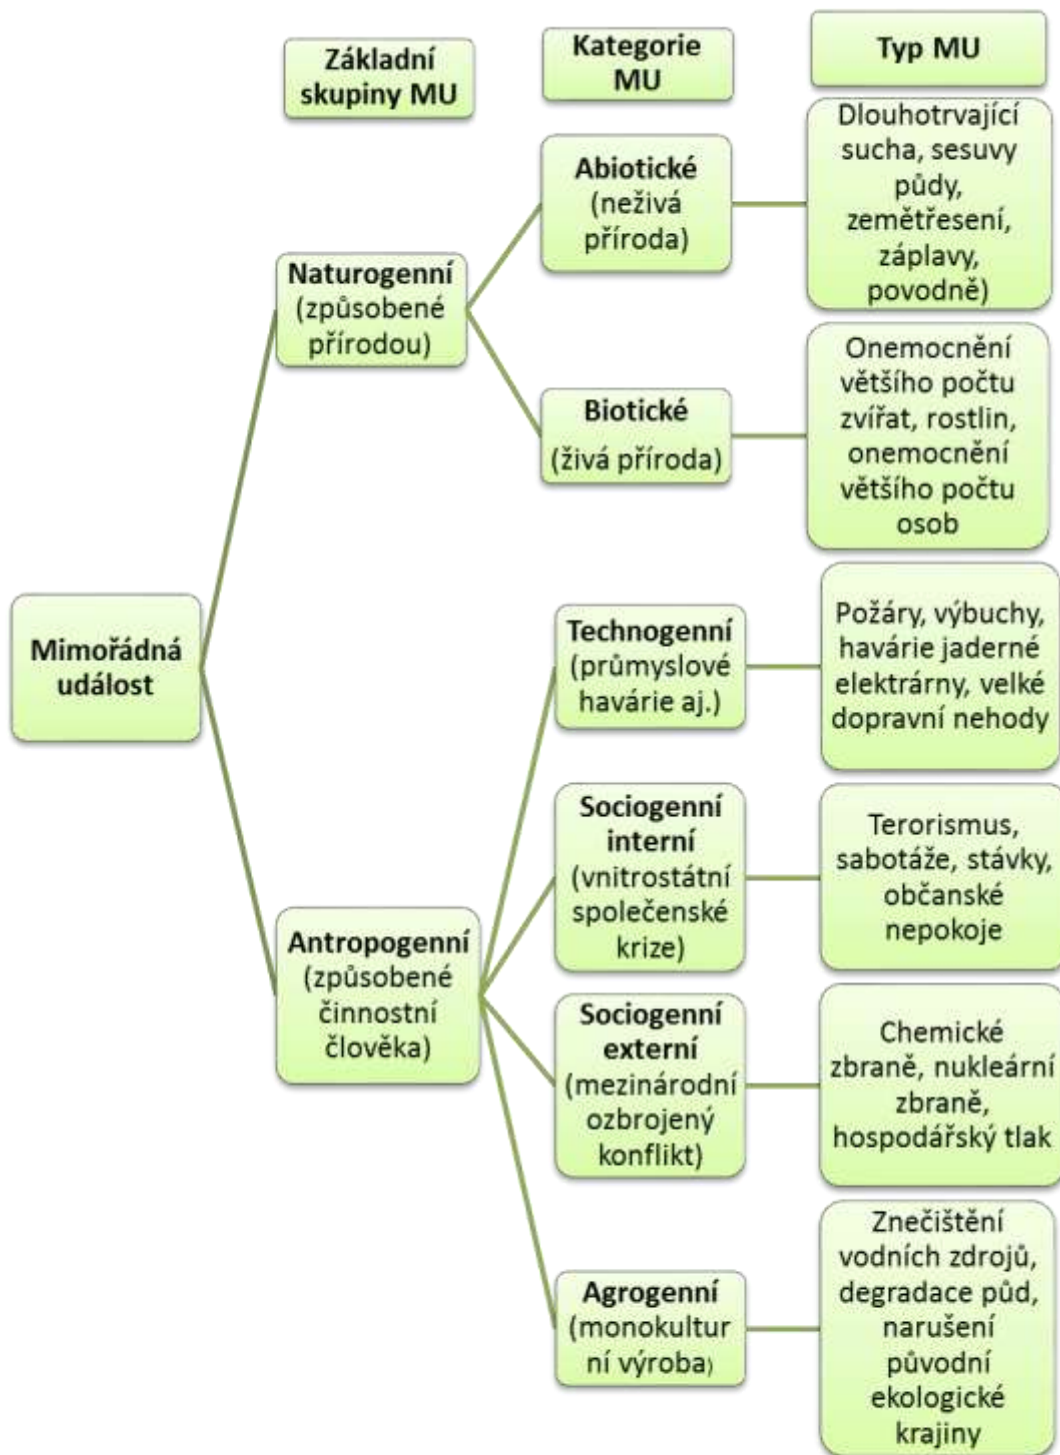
Základní skupiny MU

Kategorie MU

Typ MU

Mimořádná událost

Naturogenní (způsobené přírodou)

Abiotické (neživá příroda)

Dlouhotrvající sucha, sesuvy půdy, zemětřesení, záplavy, povodně)

Biotické (živá příroda)

Onemocnění většího počtu zvířat, rostlin, onemocnění většího počtu osob

Antropogenní (způsobené činnostní člověka)

Technogenní (průmyslové havárie aj.)

Požáry, výbuchy, havárie jaderné elektrárny, velké dopravní nehody

Sociogenní interní (vnitrostátní společenské krize)

Terorismus, sabotáže, stávky, občanské nepokoje

Sociogenní externí (mezinárodní ozbrojený konflikt)

Chemické zbraně, nukleární zbraně, hospodářský tlak

Agrogenní (monokulturní výroba)

Znečištění vodních zdrojů, degradace půd, narušení původní ekologické krajiny